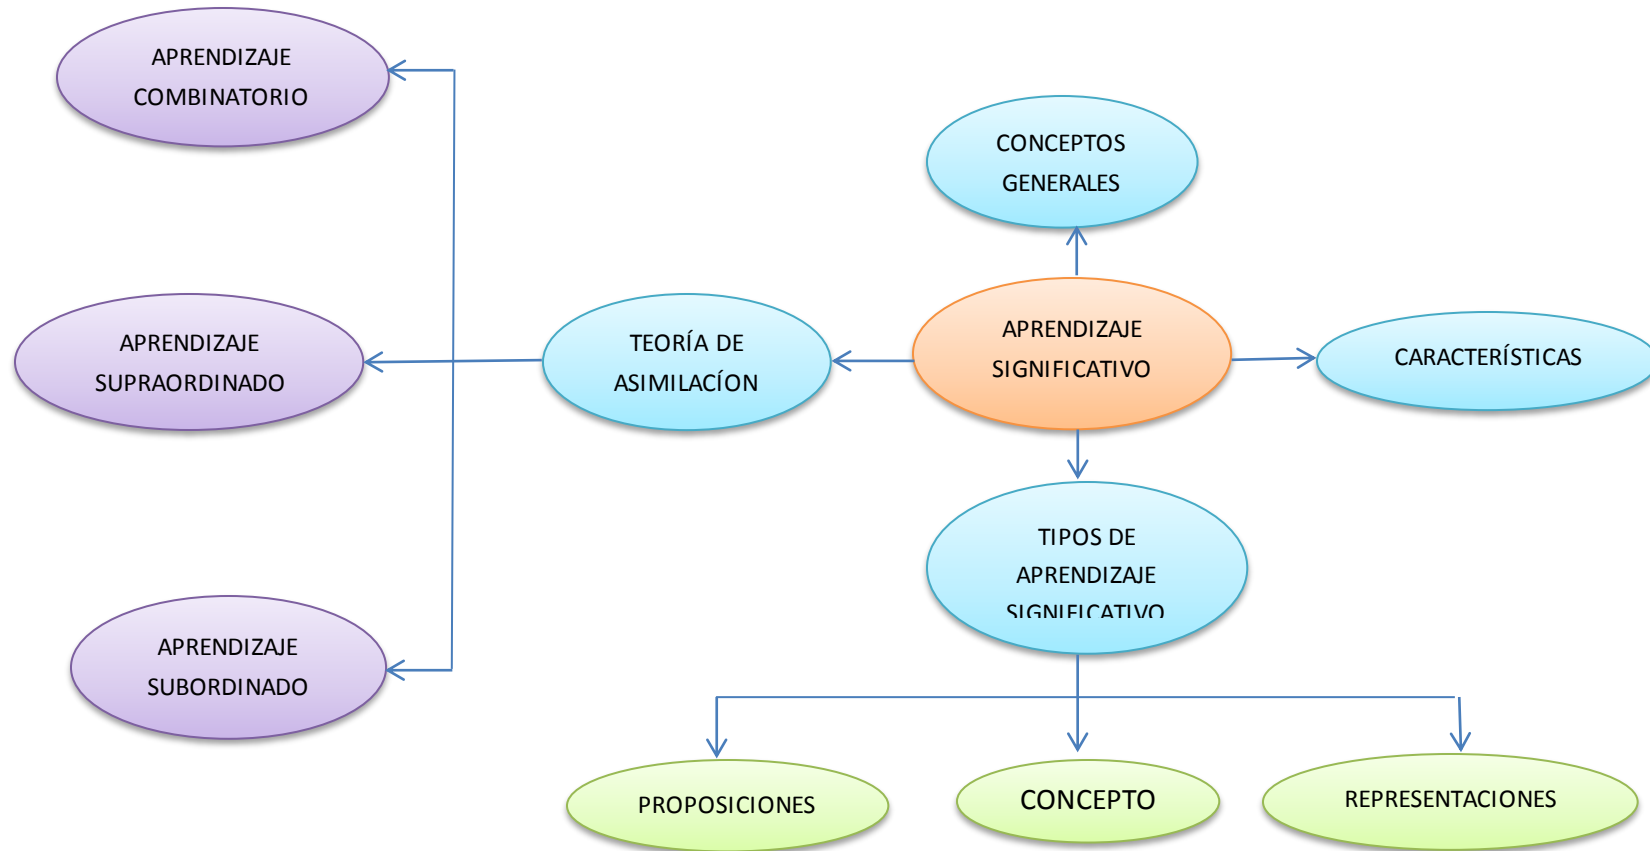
APRENDIZAJE COMBINATORIO

CONCEPTOS GENERALES

APRENDIZAJE SUPRAORDINADO

TEORÍA DE ASIMILACÍON

APRENDIZAJE SIGNIFICATIVO

CARACTERÍSTICAS

TIPOS DE APRENDIZAJE SIGNIFICATIVO

APRENDIZAJE SUBORDINADO

PROPOSICIONES

CONCEPTO

REPRESENTACIONES